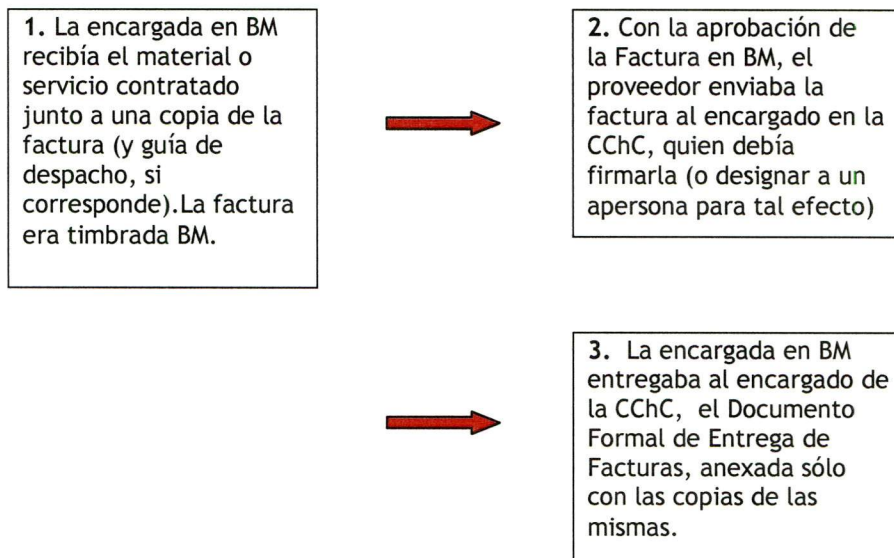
**1.** La encargada en BM recibía el material o servicio contratado junto a una copia de la factura (y guía de despacho, si corresponde).La factura era timbrada BM.

**2.** Con la aprobación de la Factura en BM, el proveedor enviaba la factura al encargado en la CChC, quien debía firmarla (o designar a un apersona para tal efecto)

**3.** La encargada en BM entregaba al encargado de la CChC, el Documento Formal de Entrega de Facturas, anexada sólo con las copias de las mismas.